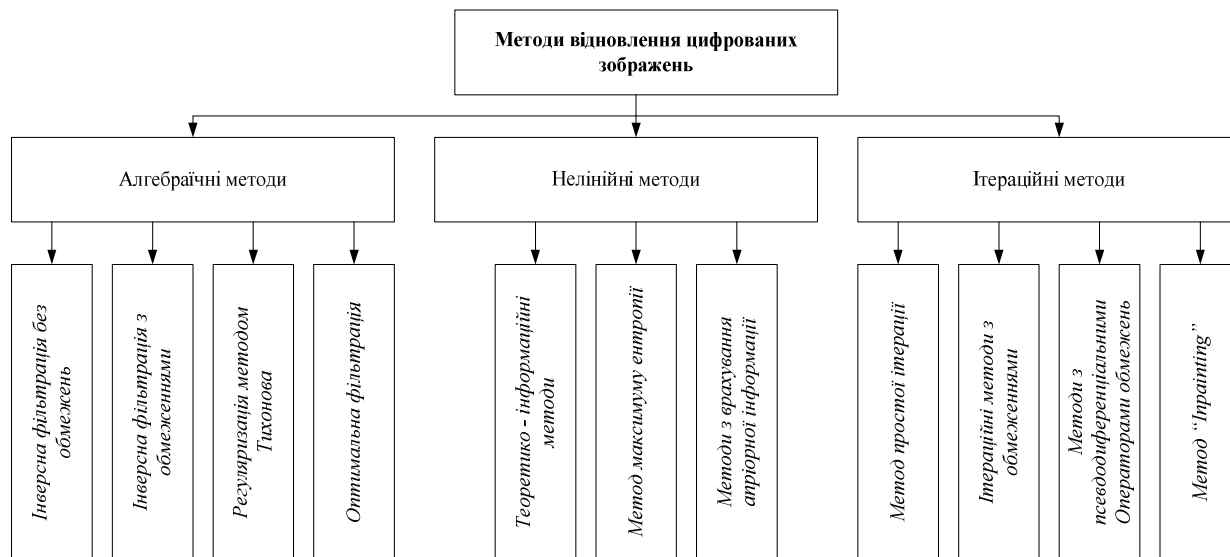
Методи відновлення цифрованих зображень

Алгебраїчні методи

Нелінійні методи

Ітераційні методи

Інверсна фільтрація без обмежень

Інверсна фільтрація з обмеженнями

Регуляризація методом Тихонова

Оптимальна фільтрація

Теоретико - інформаційні методи

Метод максимуму ентропії

Методи з врахування апріорної інформації

Метод простої ітерації

Ітераційні методи з обмеженнями

Методи з псевдодиференціальними Операторами обмежень

Метод "Inpainting"